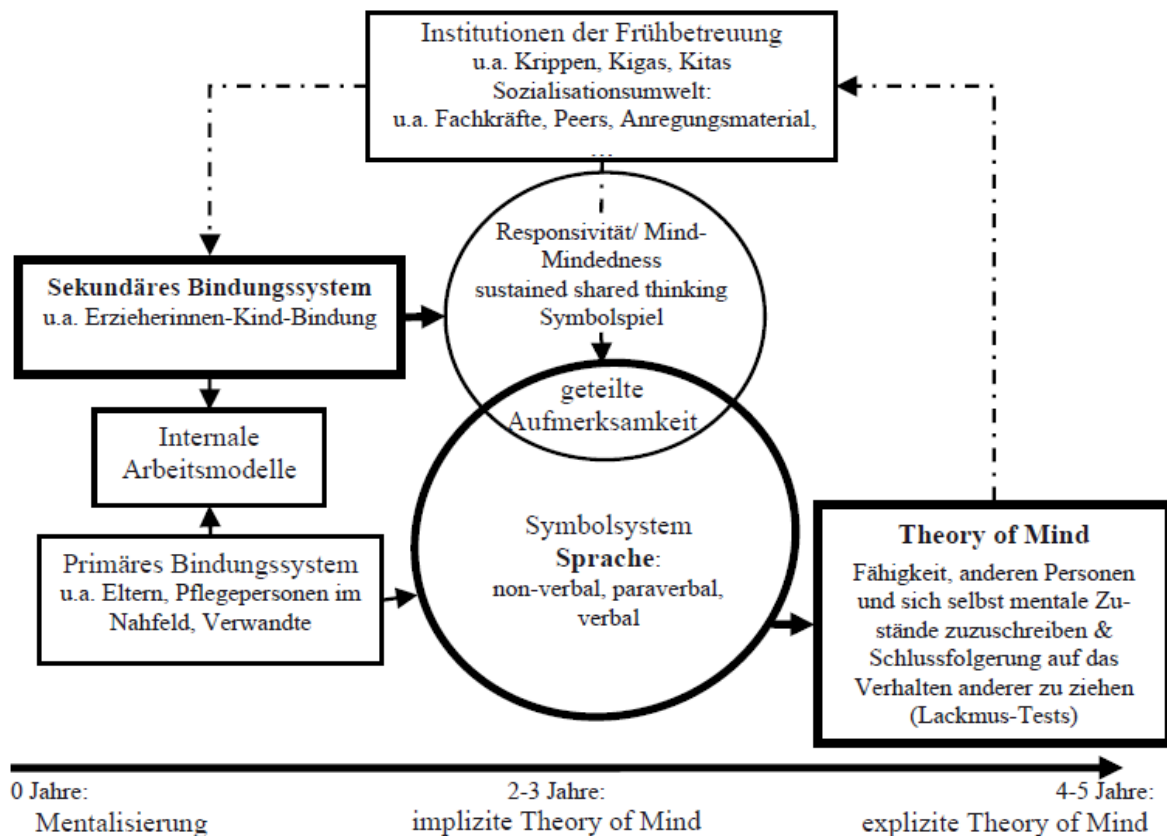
Institutionen der Frühbetreuung
u.a. Krippen, Kigas, Kitas
Sozialisationsumwelt:
u.a. Fachkräfte, Peers, Anregungsmaterial, …

Responsivität/ Mind-Mindedness
sustained shared thinking
Symbolspiel

Sekundäres Bindungssystem
u.a. Erzieherinnen-Kind-Bindung

geteilte Aufmerksamkeit

Internale Arbeitsmodelle

Symbolsystem
Sprache:
non-verbal, paraverbal, verbal

Primäres Bindungssystem
u.a. Eltern, Pflegepersonen im Nahfeld, Verwandte

Theory of Mind
Fähigkeit, anderen Personen und sich selbst mentale Zustände zuzuschreiben & Schlussfolgerung auf das Verhalten anderer zu ziehen (Lackmus-Tests)

0 Jahre:
Mentalisierung

2-3 Jahre:
implizite Theory of Mind

4-5 Jahre:
explizite Theory of Mind